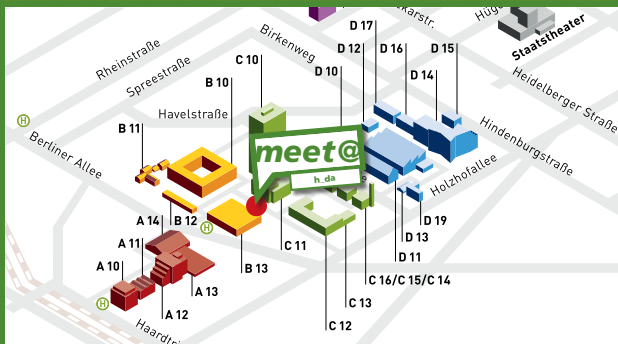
Hü
...kastr.
Staatstheater
D 17
D 12
D 16
D 15
D 10
D 14
Rheinstraße
Spreestraße
Birkenweg
C 10
Heidelberger Straße
B 10
Havelstraße
Hindenburgstraße
B 11
meet@
h_da
Holzhofallee
Berliner Allee
D 19
A 14
B 12
C 11
D 13
A 11
D 11
A 10
B 13
C 16/C 15/C 14
A 13
C 13
A 12
Haardt...
C 12
H
H
H